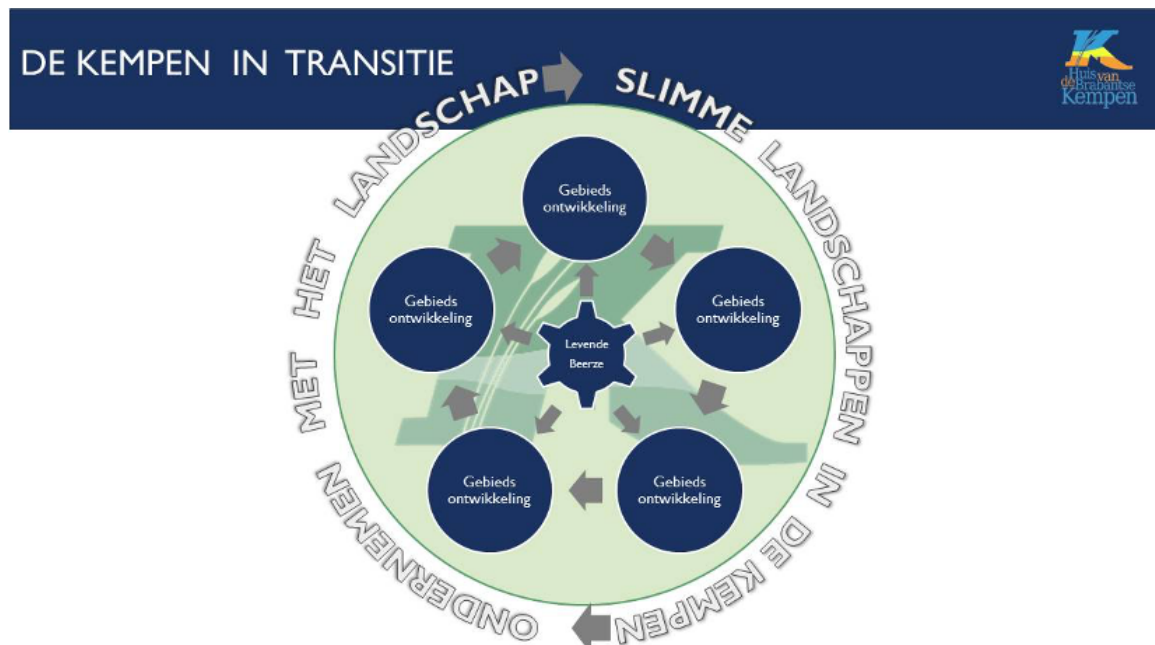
DE KEMPEN IN TRANSITIE

Huis van de Brabantse Kempen

SLIMME LANDSCHAPPEN IN DE KEMPEN ONDERNEMEN MET HET LANDSCHAP

Gebieds ontwikkeling

Gebieds ontwikkeling

Gebieds ontwikkeling

Gebieds ontwikkeling

Gebieds ontwikkeling

Levende Beerze